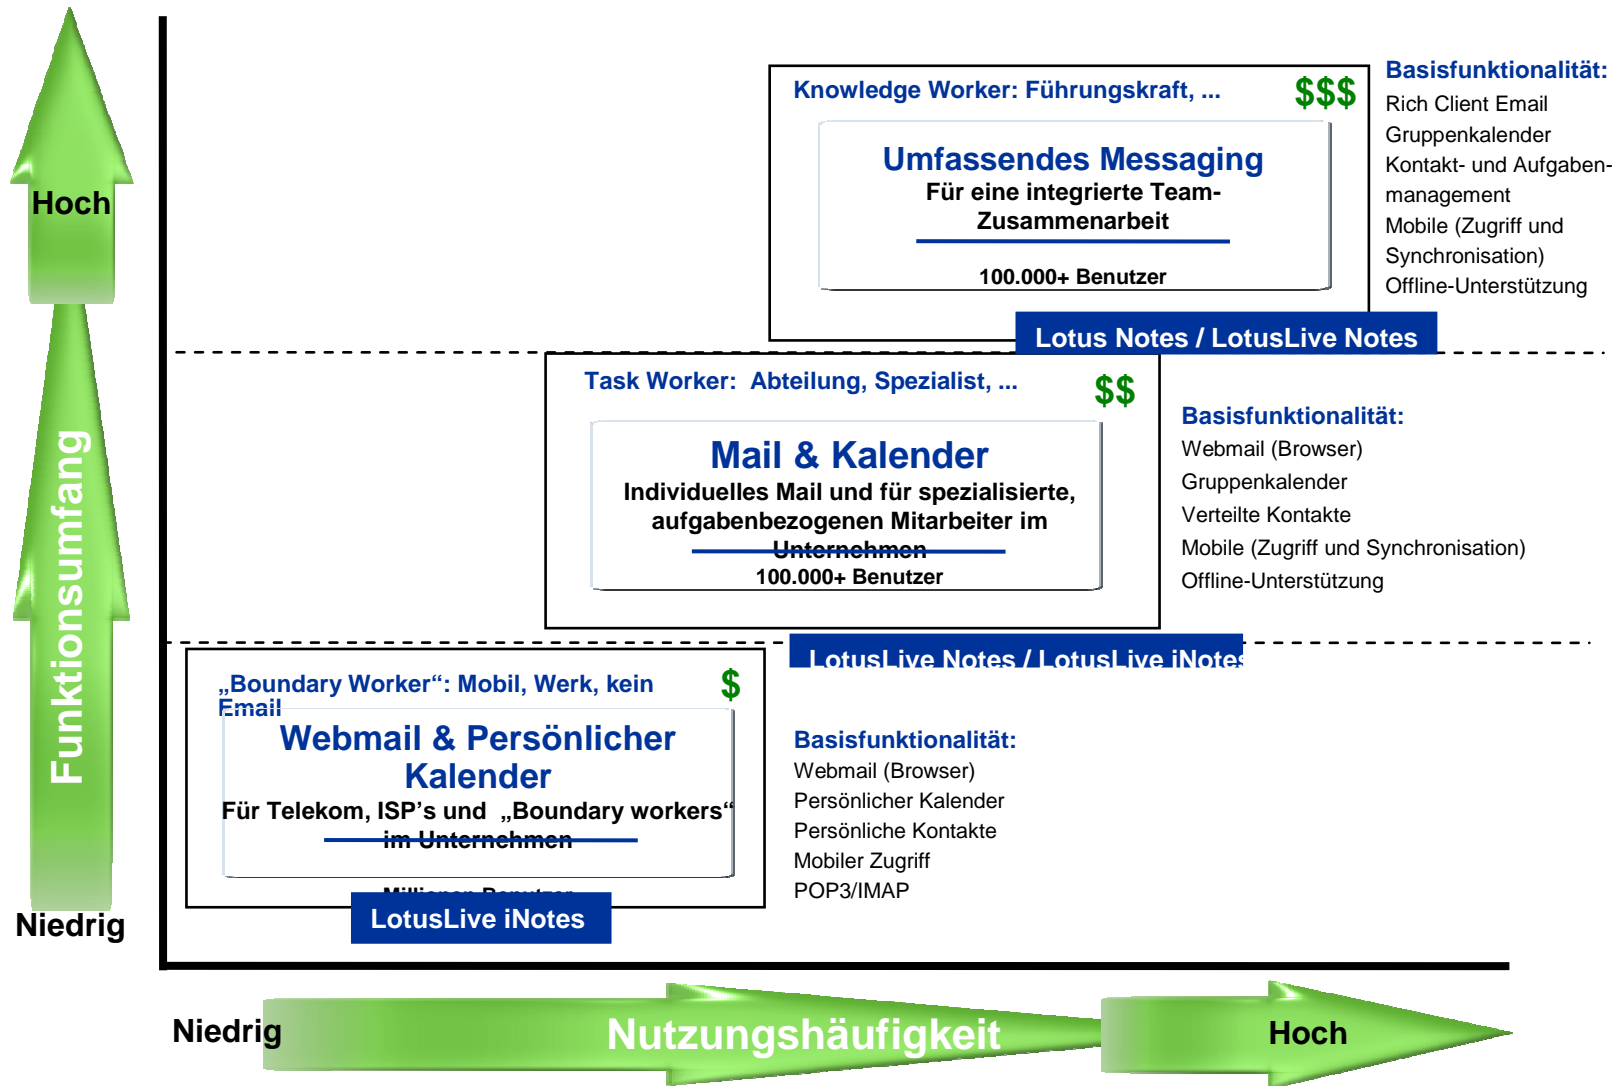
Hoch

Funktionsumfang

Niedrig

Knowledge Worker: Führungskraft, ...

$$$

Umfassendes Messaging

Für eine integrierte Team-Zusammenarbeit

100.000+ Benutzer

Lotus Notes / LotusLive Notes

Basisfunktionalität:
Rich Client Email
Gruppenkalender
Kontakt- und Aufgabenmanagement
Mobile (Zugriff und Synchronisation)
Offline-Unterstützung

Task Worker: Abteilung, Spezialist, ...

$$

Mail & Kalender

Individuelles Mail und für spezialisierte, aufgabenbezogenen Mitarbeiter im Unternehmen

100.000+ Benutzer

LotusLive Notes / LotusLive iNotes

Basisfunktionalität:
Webmail (Browser)
Gruppenkalender
Verteilte Kontakte
Mobile (Zugriff und Synchronisation)
Offline-Unterstützung

„Boundary Worker“: Mobil, Werk, kein Email

$

Webmail & Persönlicher Kalender

Für Telekom, ISP’s und „Boundary workers“ im Unternehmen

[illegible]

LotusLive iNotes

Basisfunktionalität:
Webmail (Browser)
Persönlicher Kalender
Persönliche Kontakte
Mobiler Zugriff
POP3/IMAP

Niedrig

Nutzungshäufigkeit

Hoch